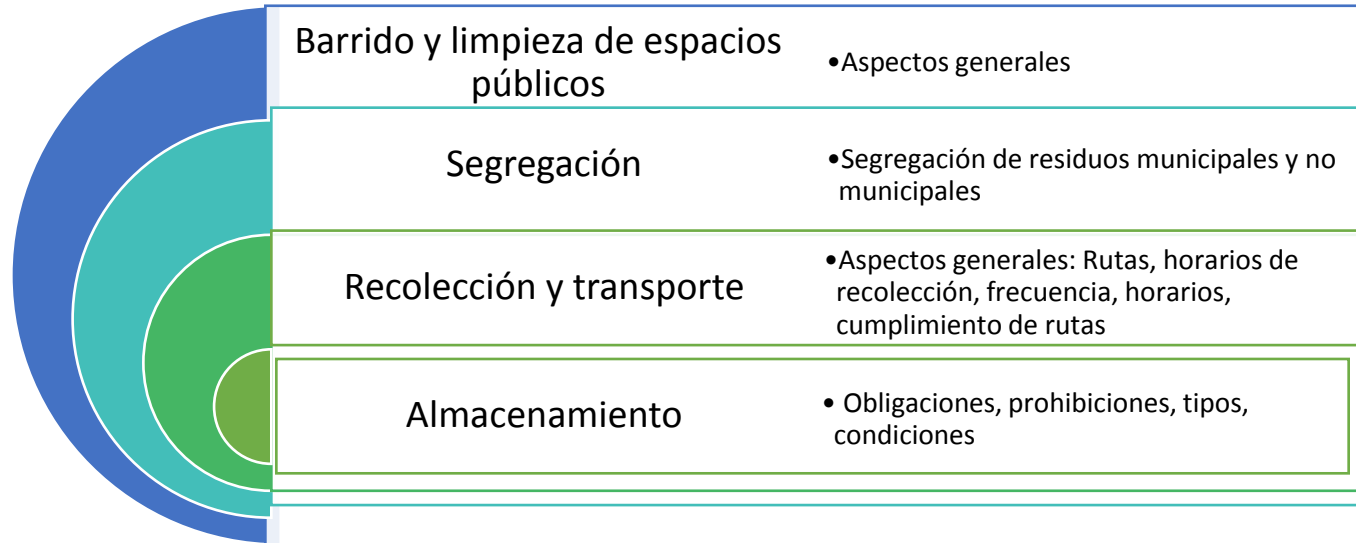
Barrido y limpieza de espacios públicos

•Aspectos generales

Segregación

•Segregación de residuos municipales y no municipales

Recolección y transporte

•Aspectos generales: Rutas, horarios de recolección, frecuencia, horarios, cumplimiento de rutas

Almacenamiento

• Obligaciones, prohibiciones, tipos, condiciones